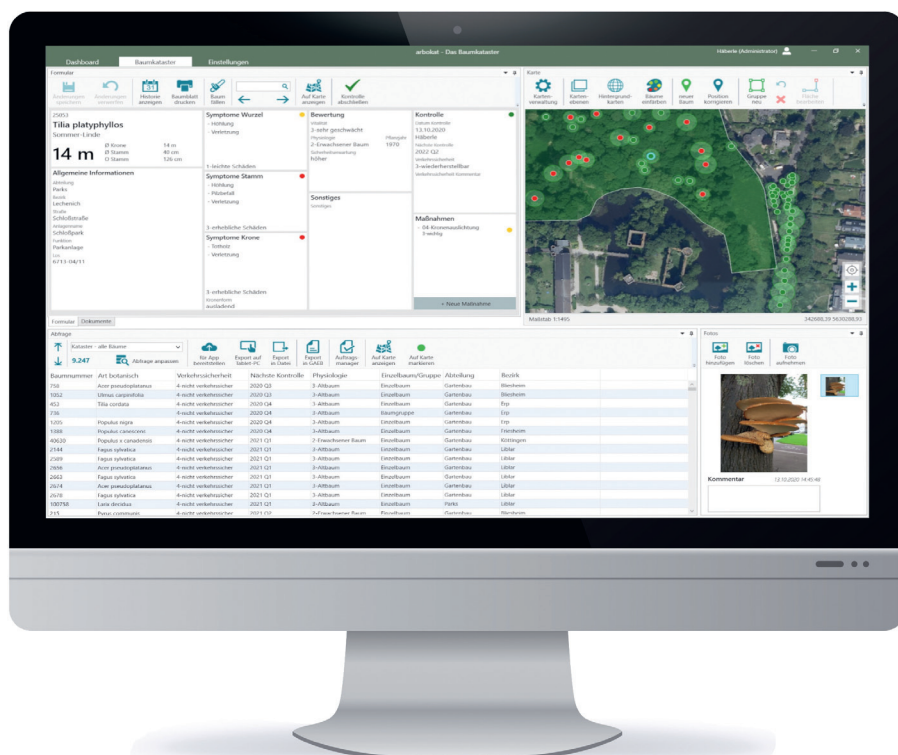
Dashboard Baumkataster Einstellungen

arbokat - Das Baumkataster

Häberle (Administrator)

Formular

Änderungen speichern Änderungen verwerfen Historie anzeigen Baumblatt drucken Baum fällen Auf Karte anzeigen Kontrolle abschließen

25053
Tilia platyphyllos
Sommer-Linde

14 m
Ø Krone 14 m
Ø Stamm 40 cm
U Stamm 126 cm

Allgemeine Informationen
Parks
Lechenich
Schloßstraße
Schloßpark
Parkanlage
6713-04/11

Symptome Wurzel
- Höhlung
- Verletzung
1-leichte Schäden

Symptome Stamm
- Höhlung
- Pilzbefall
- Verletzung
3- erhebliche Schäden

Symptome Krone
- Totholz
- Verletzung
3- erhebliche Schäden
ausladend

Bewertung
2-sehr geschwächt
2-Erwachsener Baum 1970
höher

Sonstiges
Sonstiges

Kontrolle
13.10.2020
Häberle
2022 Q2
3-wiederherstellbar

Maßnahmen
- 04-Kronenauslichtung
3-wichtig

+ Neue Maßnahme

Formular Dokumente

Karte

Karten-verwaltung Karten-ebenen Hintergrund-karten Bäume einfärben neuer Baum Position korrigieren Gruppe neu Fläche bearbeiten

Maßstab 1:1495
342686,39 5630038,93

Abfrage

Kataster - alle Bäume
9.247
Abfrage anpassen
für App bereitstellen Export auf Tablet-PC Export in Datei Export in GAEB Auftrags-manager Auf Karte anzeigen Auf Karte markieren

| Baumnummer | Art botanisch | Verkehrssicherheit | Nächste Kontrolle | Physiologie | Einzelbaum/Gruppe | Abteilung | Bezirk |
|---|---|---|---|---|---|---|---|
| 750 | Acer pseudoplatanus | 4-nicht verkehrssicher | 2020 Q3 | 3-Altbaum | Einzelbaum | Gartenbau | Bliesheim |
| 1052 | Ulmus carpinifolia | 4-nicht verkehrssicher | 2020 Q3 | 3-Altbaum | Einzelbaum | Gartenbau | Bliesheim |
| 452 | Tilia cordata | 4-nicht verkehrssicher | 2020 Q4 | 3-Altbaum | Einzelbaum | Gartenbau | Erp |
| 736 | | 4-nicht verkehrssicher | 2020 Q4 | 3-Altbaum | Baumgruppe | Gartenbau | Erp |
| 1205 | Populus nigra | 4-nicht verkehrssicher | 2020 Q4 | 3-Altbaum | Einzelbaum | Gartenbau | Erp |
| 1068 | Populus canescens | 4-nicht verkehrssicher | 2020 Q4 | 3-Altbaum | Einzelbaum | Gartenbau | Friesheim |
| 40630 | Populus x canadensis | 4-nicht verkehrssicher | 2021 Q1 | 2-Erwachsener Baum | Einzelbaum | Gartenbau | Kötingen |
| 2144 | Fagus sylvatica | 4-nicht verkehrssicher | 2021 Q1 | 3-Altbaum | Einzelbaum | Gartenbau | Liblar |
| 2589 | Fagus sylvatica | 4-nicht verkehrssicher | 2021 Q1 | 3-Altbaum | Einzelbaum | Gartenbau | Liblar |
| 2656 | Acer pseudoplatanus | 4-nicht verkehrssicher | 2021 Q1 | 3-Altbaum | Einzelbaum | Gartenbau | Liblar |
| 2662 | Fagus sylvatica | 4-nicht verkehrssicher | 2021 Q1 | 3-Altbaum | Einzelbaum | Gartenbau | Liblar |
| 2674 | Acer pseudoplatanus | 4-nicht verkehrssicher | 2021 Q1 | 3-Altbaum | Einzelbaum | Gartenbau | Liblar |
| 2678 | Fagus sylvatica | 4-nicht verkehrssicher | 2021 Q1 | 3-Altbaum | Einzelbaum | Gartenbau | Liblar |
| 100798 | Larix decidua | 4-nicht verkehrssicher | 2021 Q1 | 3-Altbaum | Einzelbaum | Parks | Liblar |
| 215 | Pyrus communis | 4-nicht verkehrssicher | 2021 Q2 | 2-Erwachsener Baum | Einzelbaum | Gartenbau | Bliesheim |

Fotos

Foto hinzufügen Foto löschen Foto aufnehmen

Kommentar 13.10.2020 14:45:48